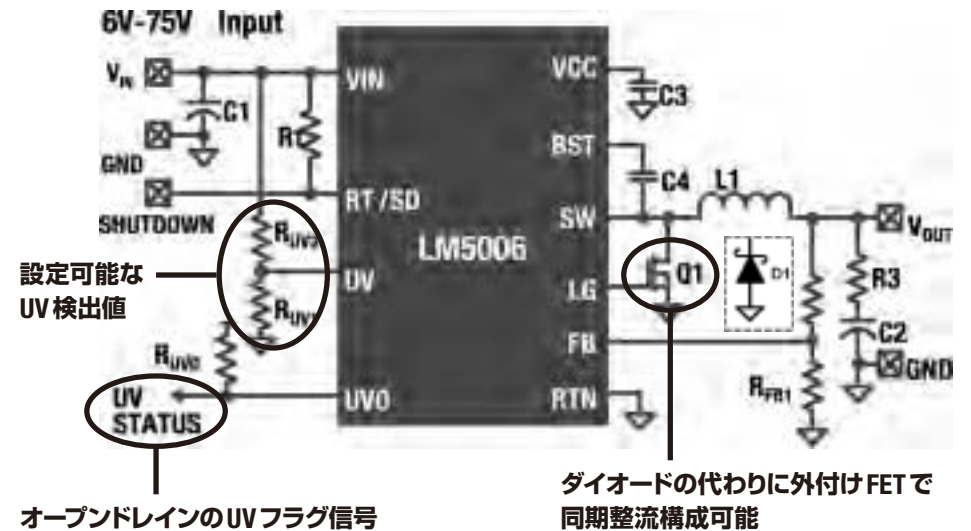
6V-75V Input

$V_{IN}$

C1

GND

SHUTDOWN

R

VIN

RT/SD

LM5006

UV

UVO

VCC

C3

BST

C4

L1

SW

LG

Q1

D1

FB

RTN

$V_{OUT}$

R3

C2

GND

$R_{FB1}$

$R_{UV2}$

$R_{UV1}$

$R_{UVO}$

UV STATUS

設定可能な UV 検出値

オープンドレインのUVフラグ信号

ダイオードの代わりに外付けFETで 同期整流構成可能